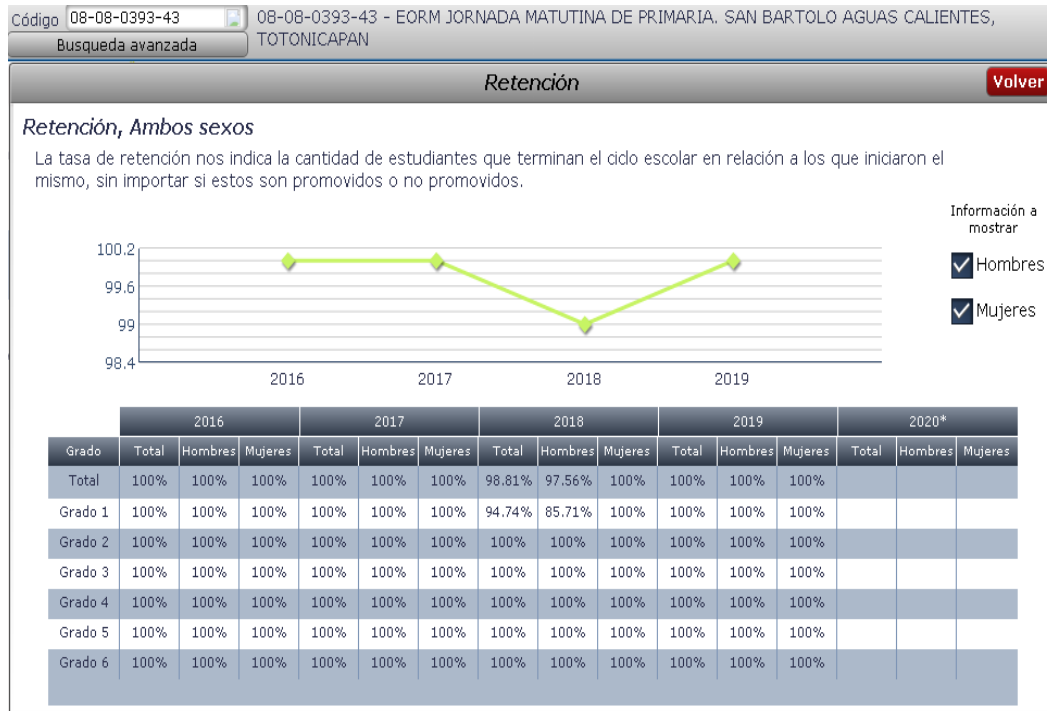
Código 08-08-0393-43
Busqueda avanzada
08-08-0393-43 - EORM JORNADA MATUTINA DE PRIMARIA. SAN BARTOLO AGUAS CALIENTES, TOTONICAPAN

Retención
Volver

Retención, Ambos sexos

La tasa de retención nos indica la cantidad de estudiantes que terminan el ciclo escolar en relación a los que iniciaron el mismo, sin importar si estos son promovidos o no promovidos.

Información a mostrar
Hombres
Mujeres

100.2
99.6
99
98.4
2016
2017
2018
2019

| | 2016 | | | 2017 | | | 2018 | | | 2019 | | | 2020* | | |
|---|---|---|---|---|---|---|---|---|---|---|---|---|---|---|---|
| Grado | Total | Hombres | Mujeres | Total | Hombres | Mujeres | Total | Hombres | Mujeres | Total | Hombres | Mujeres | Total | Hombres | Mujeres |
| Total | 100% | 100% | 100% | 100% | 100% | 100% | 98.81% | 97.56% | 100% | 100% | 100% | 100% | | | |
| Grado 1 | 100% | 100% | 100% | 100% | 100% | 100% | 94.74% | 85.71% | 100% | 100% | 100% | 100% | | | |
| Grado 2 | 100% | 100% | 100% | 100% | 100% | 100% | 100% | 100% | 100% | 100% | 100% | 100% | | | |
| Grado 3 | 100% | 100% | 100% | 100% | 100% | 100% | 100% | 100% | 100% | 100% | 100% | 100% | | | |
| Grado 4 | 100% | 100% | 100% | 100% | 100% | 100% | 100% | 100% | 100% | 100% | 100% | 100% | | | |
| Grado 5 | 100% | 100% | 100% | 100% | 100% | 100% | 100% | 100% | 100% | 100% | 100% | 100% | | | |
| Grado 6 | 100% | 100% | 100% | 100% | 100% | 100% | 100% | 100% | 100% | 100% | 100% | 100% | | | |